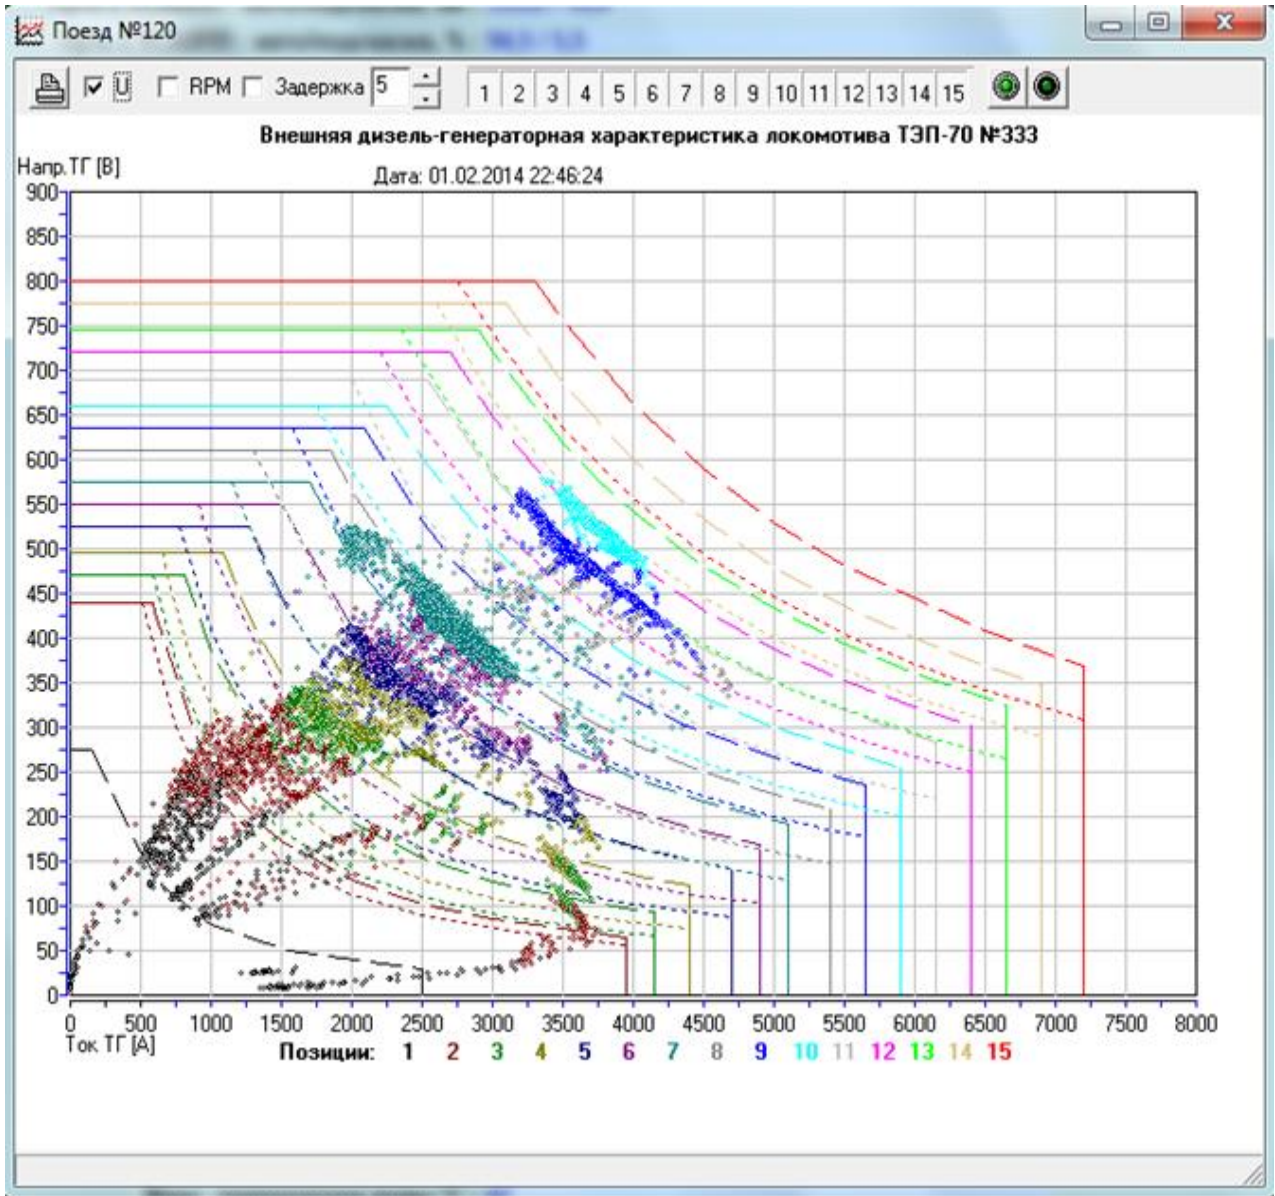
Поезд №120

U RPM Задержка 5 1 2 3 4 5 6 7 8 9 10 11 12 13 14 15

Внешняя дизель-генераторная характеристика локомотива ТЭП-70 №333

Напр.ТГ [В]

Дата: 01.02.2014 22:46:24

900
850
800
750
700
650
600
550
500
450
400
350
300
250
200
150
100
50
0

0 500 1000 1500 2000 2500 3000 3500 4000 4500 5000 5500 6000 6500 7000 7500 8000

Ток ТГ [А]

Позиции: 1 2 3 4 5 6 7 8 9 10 11 12 13 14 15